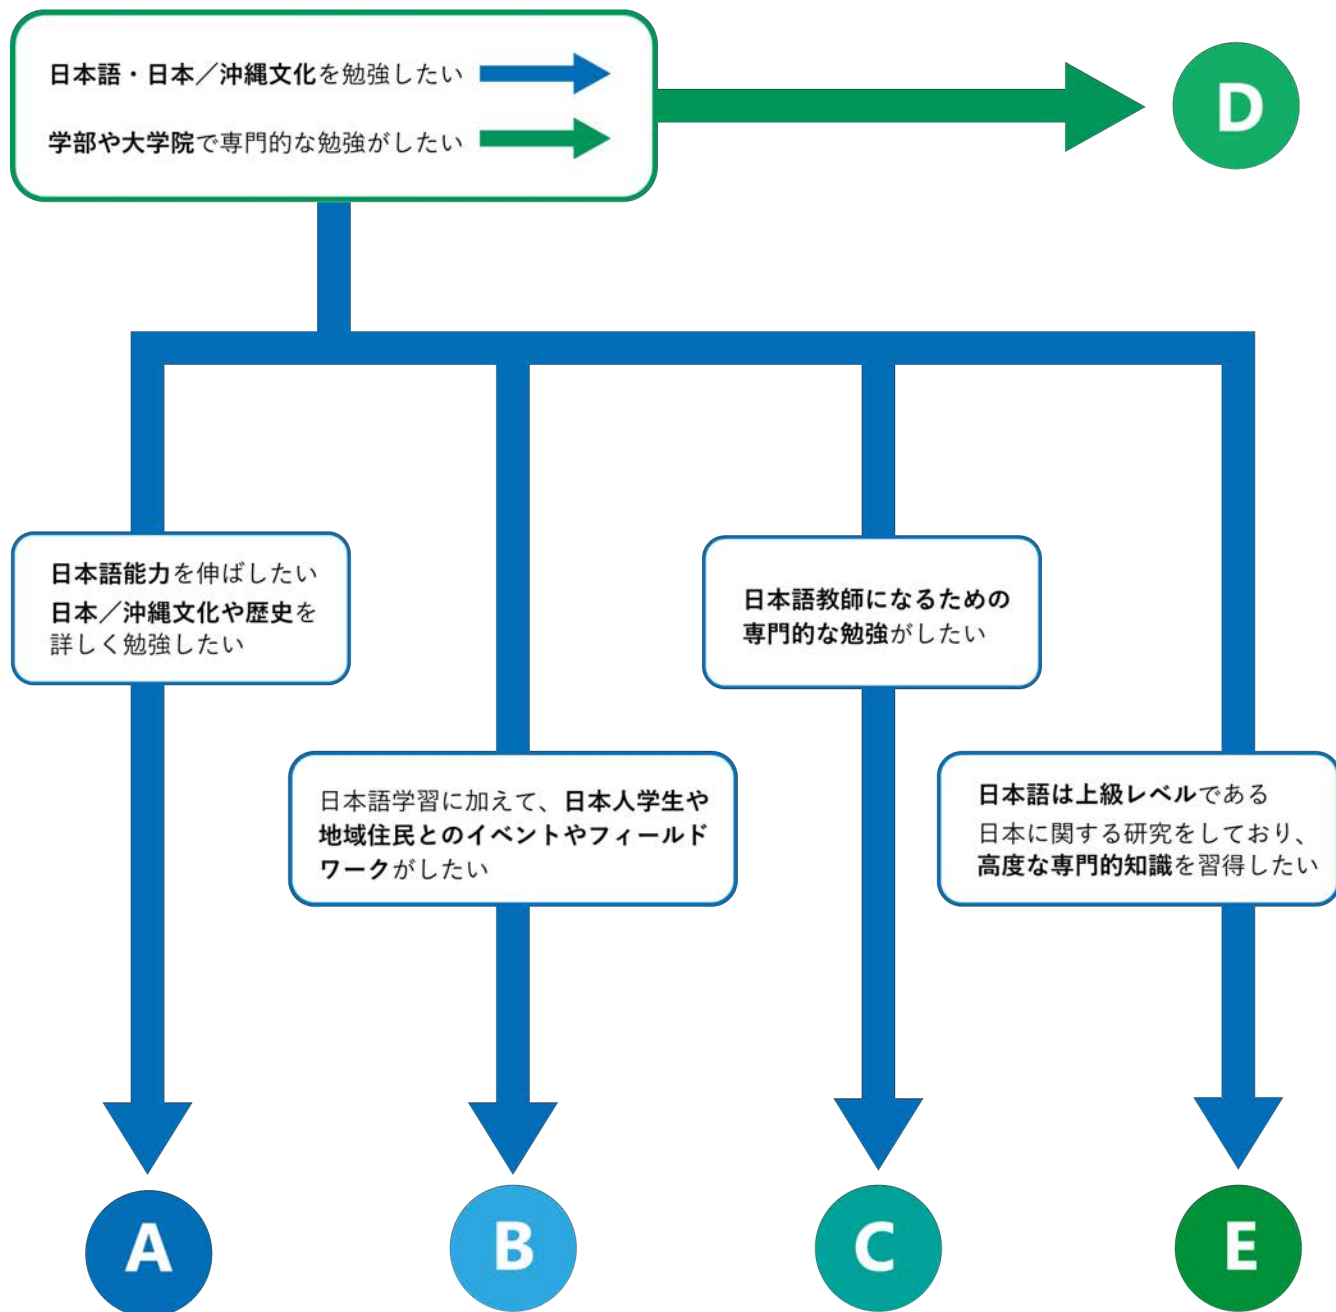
日本語・日本／沖縄文化を勉強したい

学部や大学院で専門的な勉強がしたい

D

日本語能力を伸ばしたい
日本／沖縄文化や歴史を詳しく勉強したい

日本語学習に加えて、日本人学生や地域住民とのイベントやフィールドワークがしたい

日本語教師になるための専門的な勉強がしたい

日本語は上級レベルである
日本に関する研究をしており、高度な専門的知識を習得したい

A

B

C

E